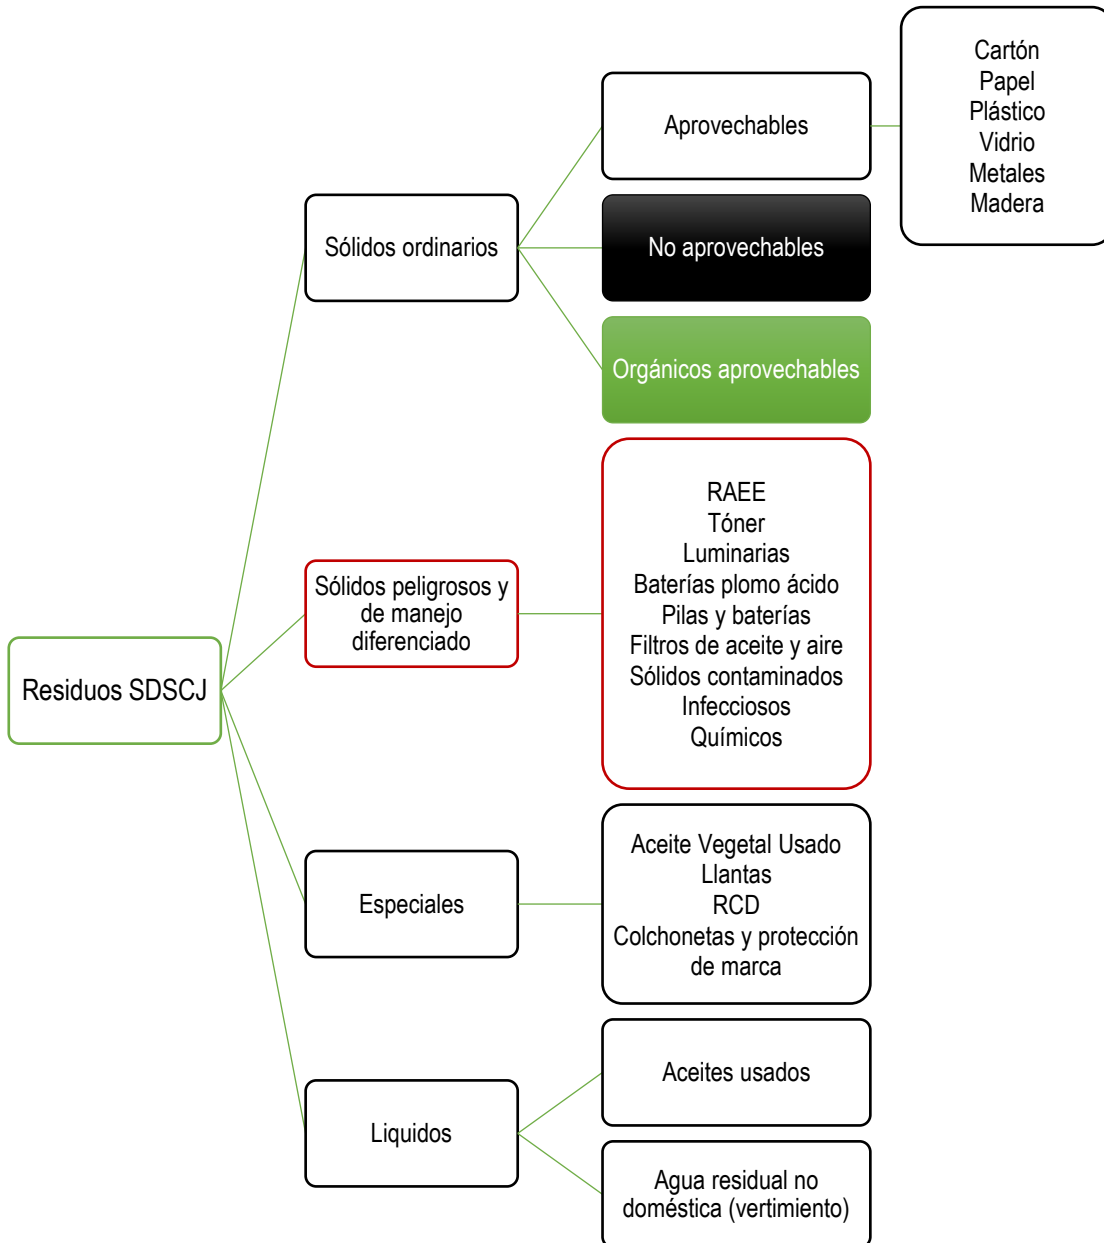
Residuos SDSCJ

Sólidos ordinarios

Aprovechables

Cartón
Papel
Plástico
Vidrio
Metales
Madera

No aprovechables

Orgánicos aprovechables

Sólidos peligrosos y de manejo diferenciado

RAEE
Tóner
Luminarias
Baterías plomo ácido
Pilas y baterías
Filtros de aceite y aire
Sólidos contaminados
Infecciosos
Químicos

Especiales

Aceite Vegetal Usado
Llantas
RCD
Colchonetas y protección de marca

Liquidos

Aceites usados

Agua residual no doméstica (vertimiento)